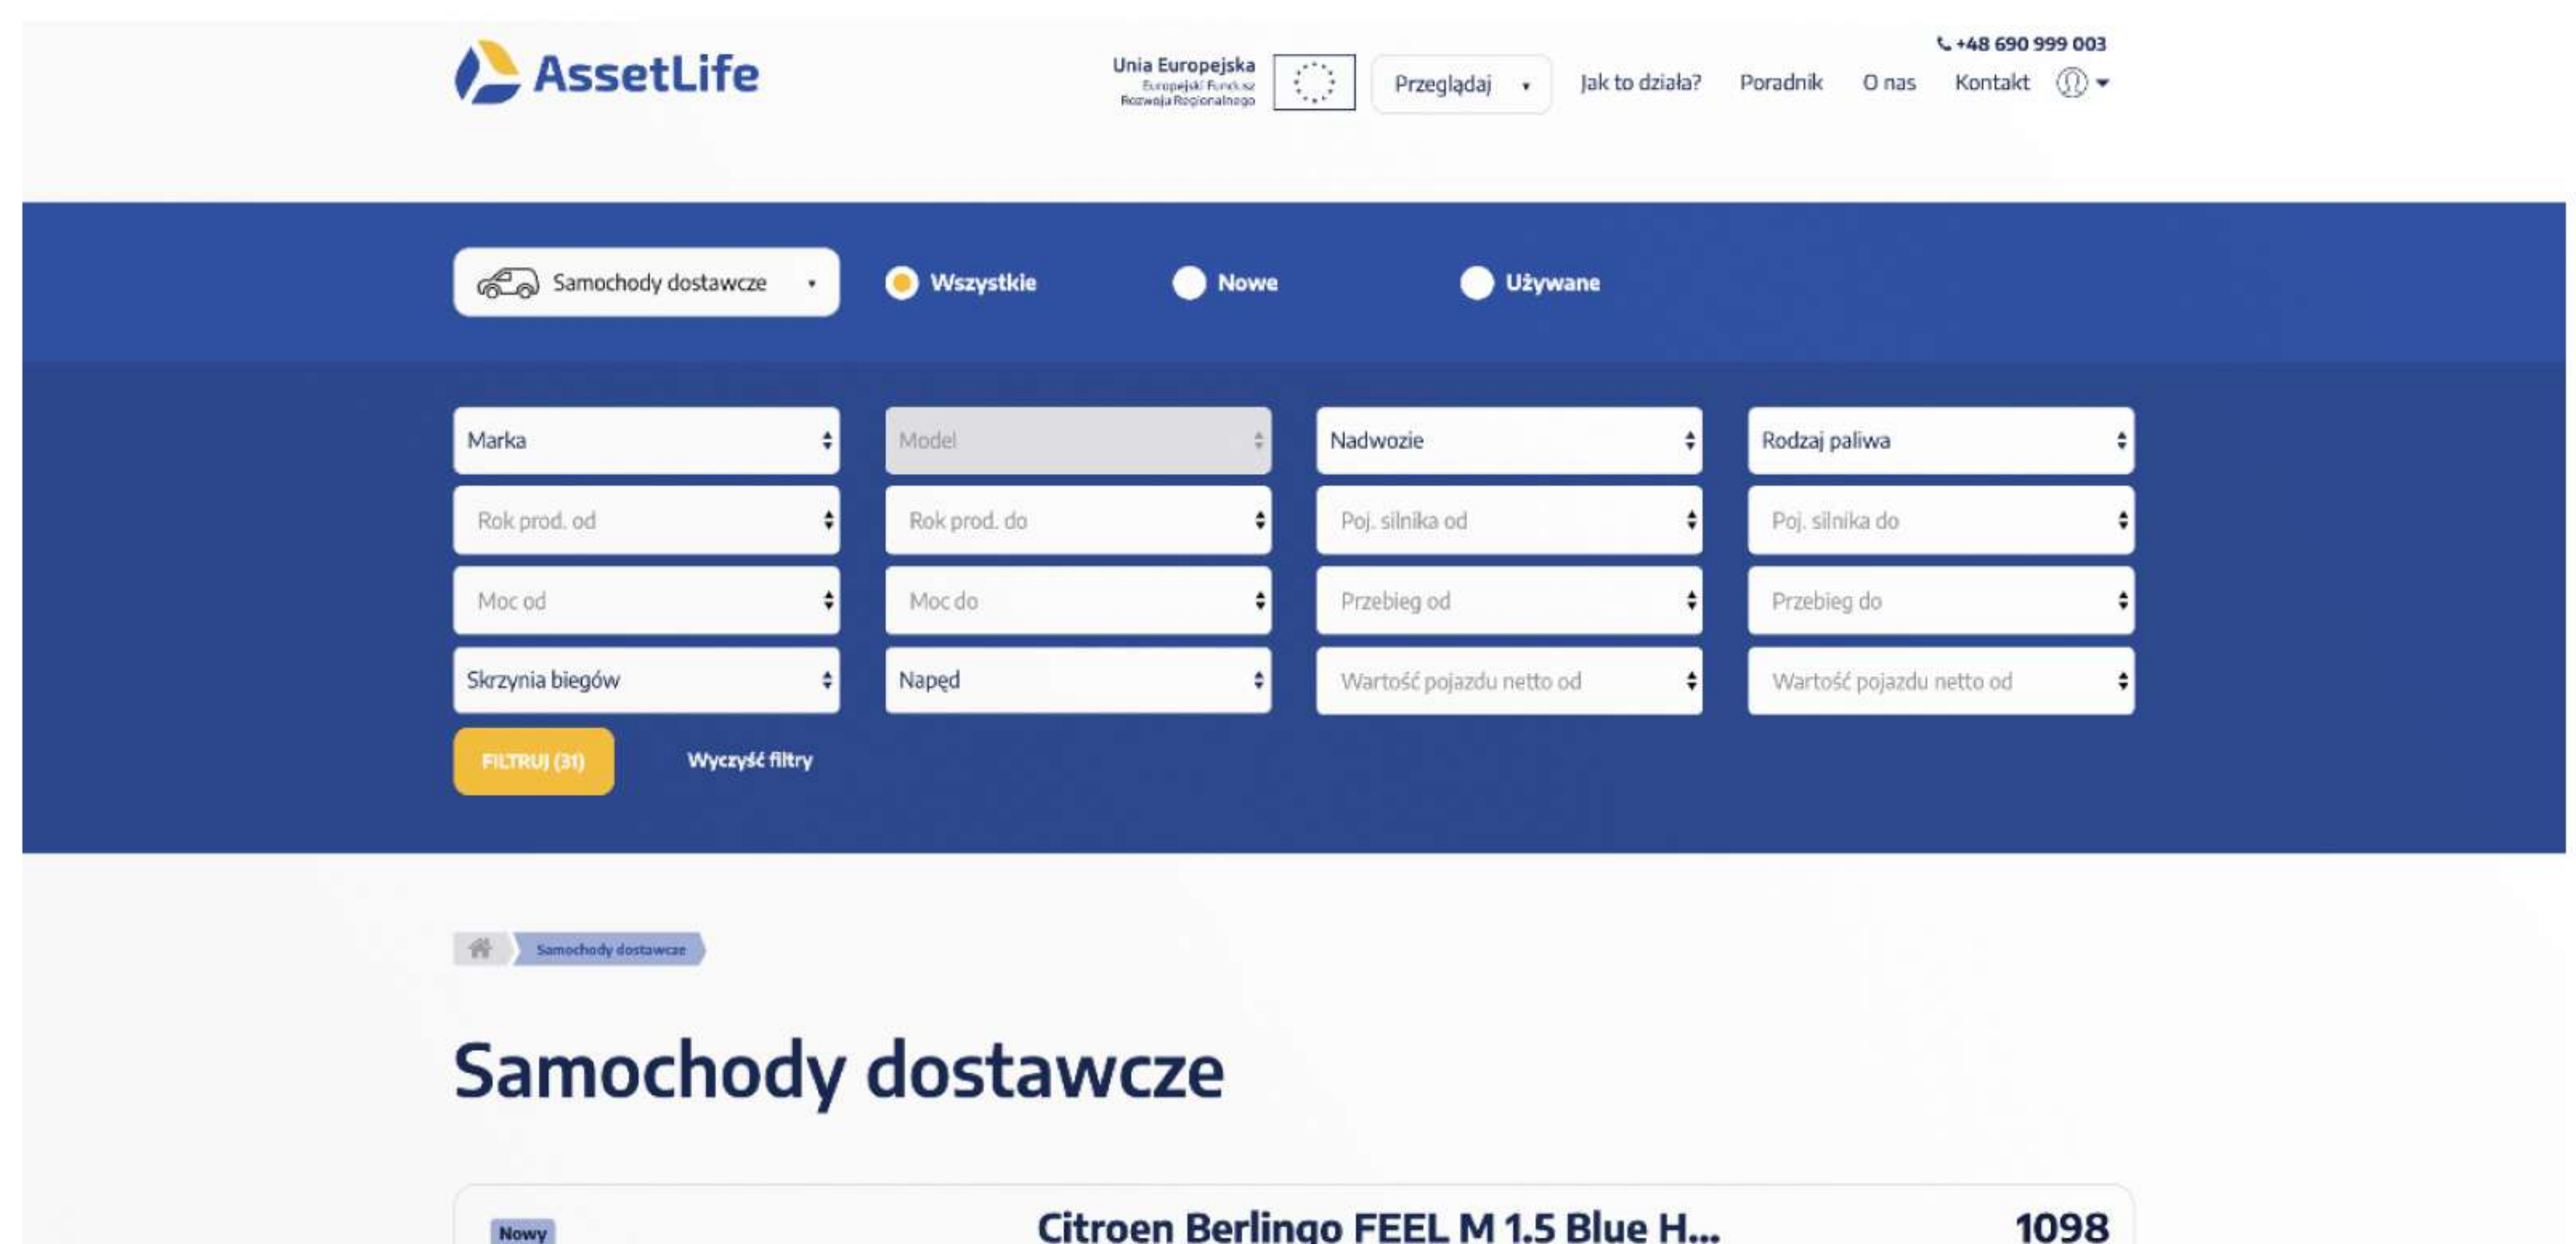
AssetLife

Unia Europejska
Europejski Fundusz Rozwoju Regionalnego

Przeglądaj

Jak to działa?

Poradnik

O nas

Kontakt

+48 690 999 003

Samochody dostawcze

Wszystkie

Nowe

Używane

Marka

Model

Nadwozie

Rodzaj paliwa

Rok prod. od

Rok prod. do

Poj. silnika od

Poj. silnika do

Moc od

Moc do

Przebieg od

Przebieg do

Skrzynia biegów

Napęd

Wartość pojazdu netto od

Wartość pojazdu netto od

FILTRUJ (31)

Wyczyść filtry

Samochody dostawcze

Samochody dostawcze

Nowy

Citroen Berlingo FEEL M 1.5 Blue H...

1098